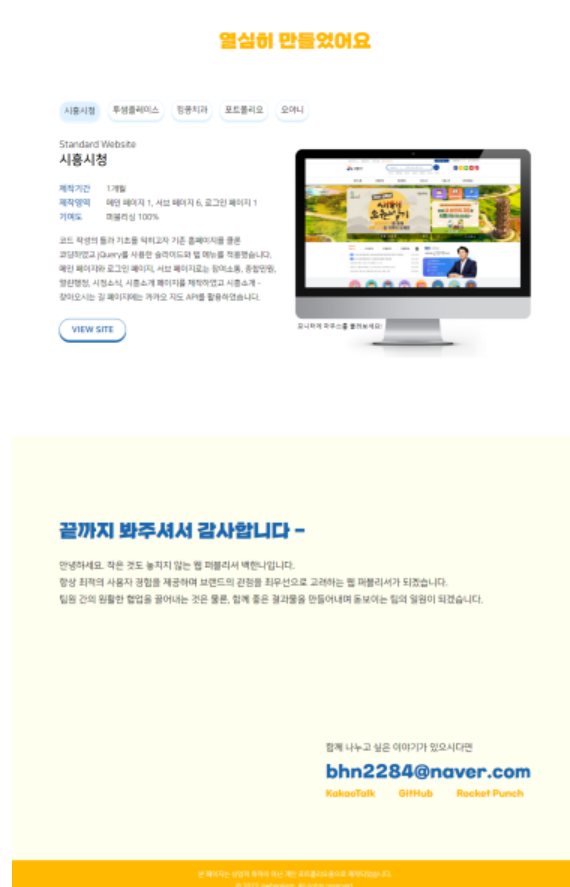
열심히 만들었어요

시흥시청 투썸플레이스 링글치과 포트폴리오 오아니

Standard Website
시흥시청

제작기간 1개월
제작영역 메인 페이지 1, 서브 페이지 6, 로그인 페이지 1
기여도 퍼블리싱 100%

코드 작성의 틀과 기초를 익히고자 기존 홈페이지를 클론 코딩하였고 jQuery를 사용한 슬라이드와 탭 메뉴를 적용했습니다. 메인 페이지와 로그인 페이지, 서브 페이지로는 참여소통, 종합민원, 열린행정, 시정소식, 시흥소개 페이지를 제작하였고 시흥소개 - 찾아오시는 길 페이지에는 카카오 지도 API를 활용하였습니다.

VIEW SITE

모니터에 마우스를 올려보세요!

끝까지 봐주셔서 감사합니다 -

안녕하세요. 작은 것도 놓치지 않는 웹 퍼블리셔 백한나입니다.
항상 최적의 사용자 경험을 제공하며 브랜드의 관점을 최우선으로 고려하는 웹 퍼블리셔가 되겠습니다.
팀원 간의 원활한 협업을 끌어내는 것은 물론, 함께 좋은 결과물을 만들어내며 돋보이는 팀의 일원이 되겠습니다.

함께 나누고 싶은 이야기가 있으시다면
bhn2284@naver.com
KakaoTalk GitHub Rocket Punch

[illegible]
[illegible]